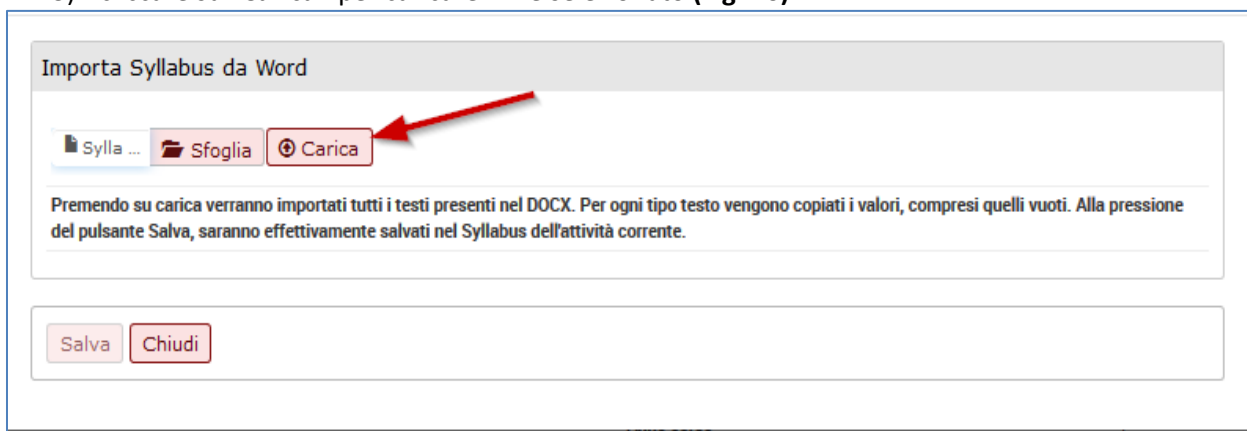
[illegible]

Importa Syllabus da Word

Sylla ...

Sfoglia

Carica

Premendo su carica verranno importati tutti i testi presenti nel DOCX. Per ogni tipo testo vengono copiati i valori, compresi quelli vuoti. Alla pressione del pulsante Salva, saranno effettivamente salvati nel Syllabus dell'attività corrente.

Salva

Chiudi